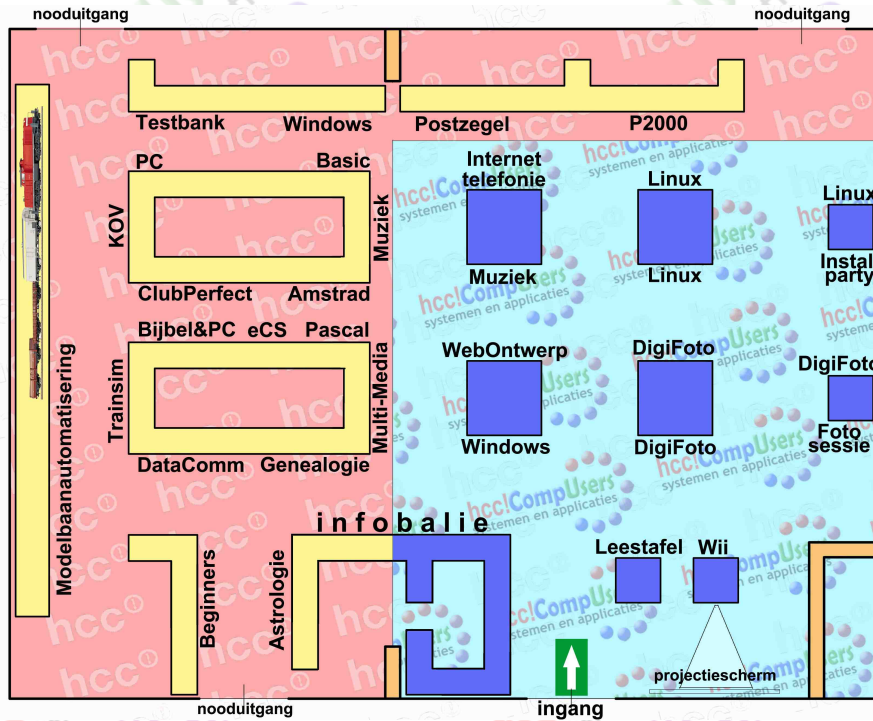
nooduitgang

nooduitgang

Testbank

Windows

Postzegel

P2000

PC

Basic

KOV

Muziek

ClubPerfect

Amstrad

Bijbel&PC

eCS

Pascal

Trainsim

Multi-Media

DataComm

Genealogie

Modelbaanautomatisering

Internet telefonie

Muziek

Linux

Linux

Linux

Instal party

WebOntwerp

Windows

DigiFoto

DigiFoto

DigiFoto

Foto sessie

infobalie

Beginners

Astrologie

Leestafel

Wii

projectiescherm

nooduitgang

ingang